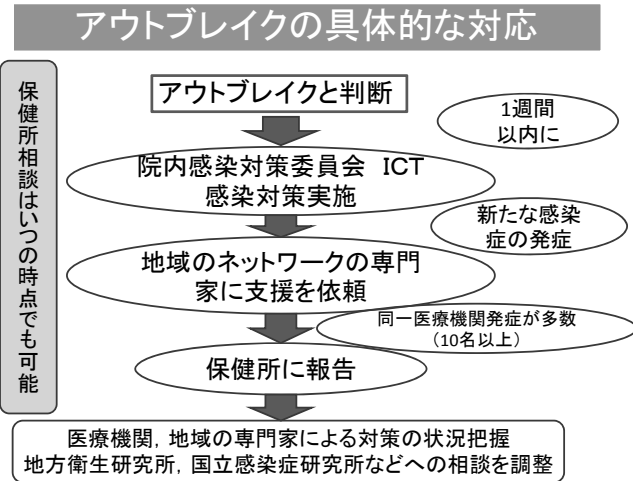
アウトブレイクの具体的な対応

保健所相談はいつの時点でも可能

アウトブレイクと判断

1週間以内に

院内感染対策委員会　ICT
感染対策実施

新たな感染症の発症

地域のネットワークの専門家に支援を依頼

同一医療機関発症が多数（10名以上）

保健所に報告

医療機関，地域の専門家による対策の状況把握
地方衛生研究所，国立感染症研究所などへの相談を調整